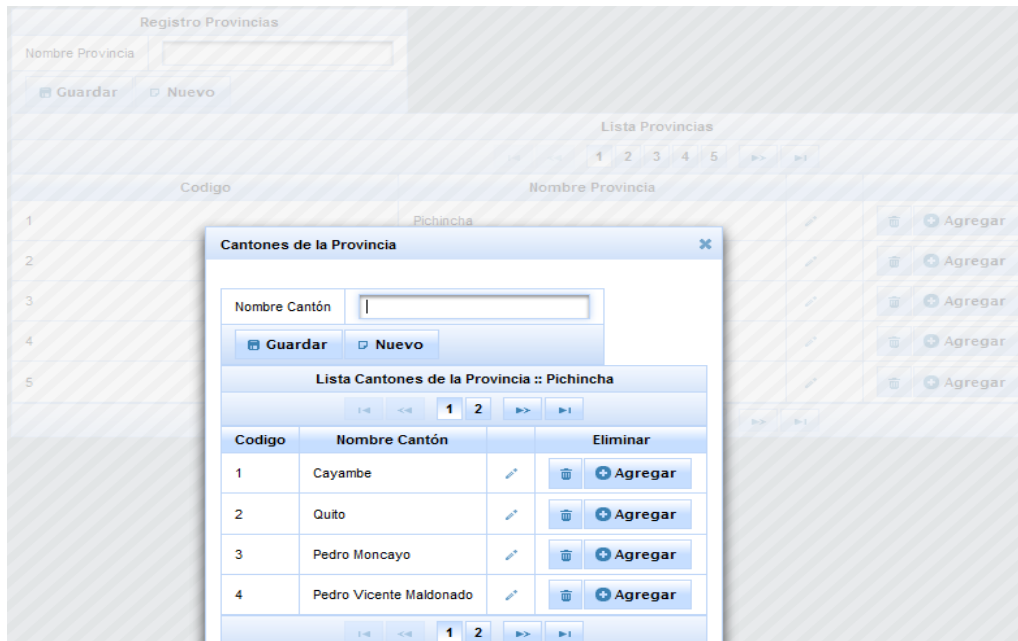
Registro Provincias

Nombre Provincia

Guardar Nuevo

Lista Provincias

1 2 3 4 5

| Codigo | Nombre Provincia | | |
|---|---|---|---|
| 1 | Pichincha | | Agregar |
| 2 | | | Agregar |
| 3 | | | Agregar |
| 4 | | | Agregar |
| 5 | | | Agregar |

Cantones de la Provincia

Nombre Cantón

Guardar Nuevo

Lista Cantones de la Provincia :: Pichincha

1 2

| Codigo | Nombre Cantón | | Eliminar |
|---|---|---|---|
| 1 | Cayambe | | Agregar |
| 2 | Quito | | Agregar |
| 3 | Pedro Moncayo | | Agregar |
| 4 | Pedro Vicente Maldonado | | Agregar |

1 2